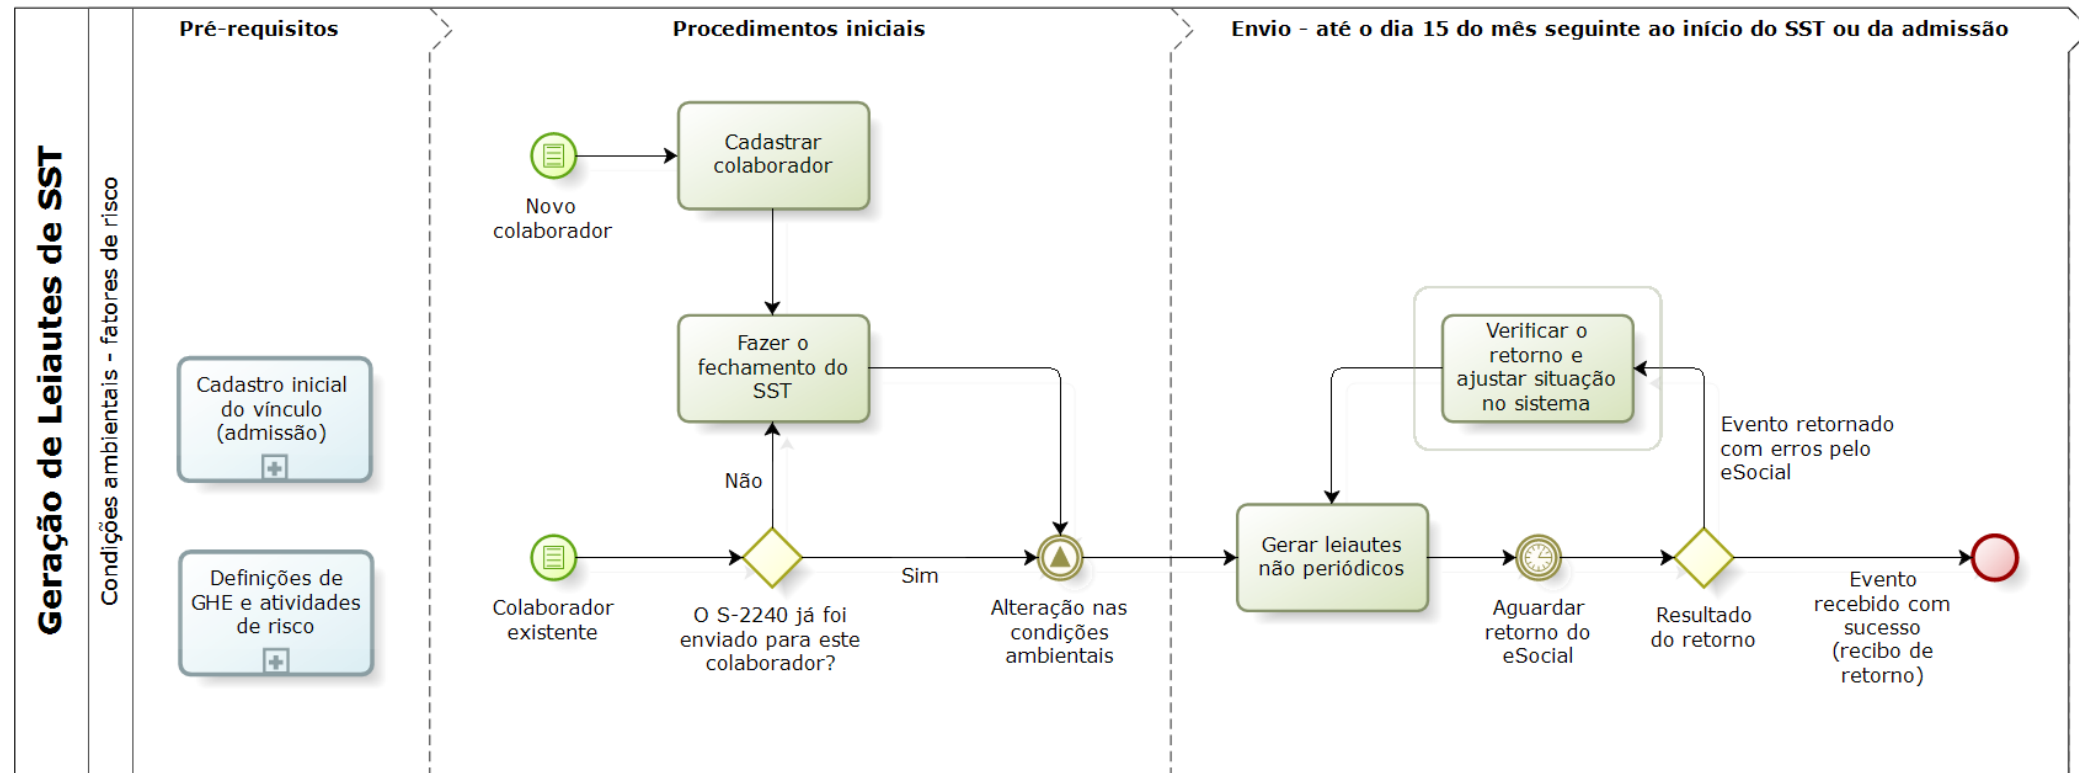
Geração de Leiautes de SST

Condições ambientais - fatores de risco

Pré-requisitos

Procedimentos iniciais

Envio - até o dia 15 do mês seguinte ao início do SST ou da admissão

Cadastro inicial do vínculo (admissão)

Definições de GHE e atividades de risco

Novo colaborador

Cadastrar colaborador

Fazer o fechamento do SST

Não

Colaborador existente

O S-2240 já foi enviado para este colaborador?

Sim

Alteração nas condições ambientais

Verificar o retorno e ajustar situação no sistema

Evento retornado com erros pelo eSocial

Gerar leiautes não periódicos

Aguardar retorno do eSocial

Resultado do retorno

Evento recebido com sucesso (recibo de retorno)